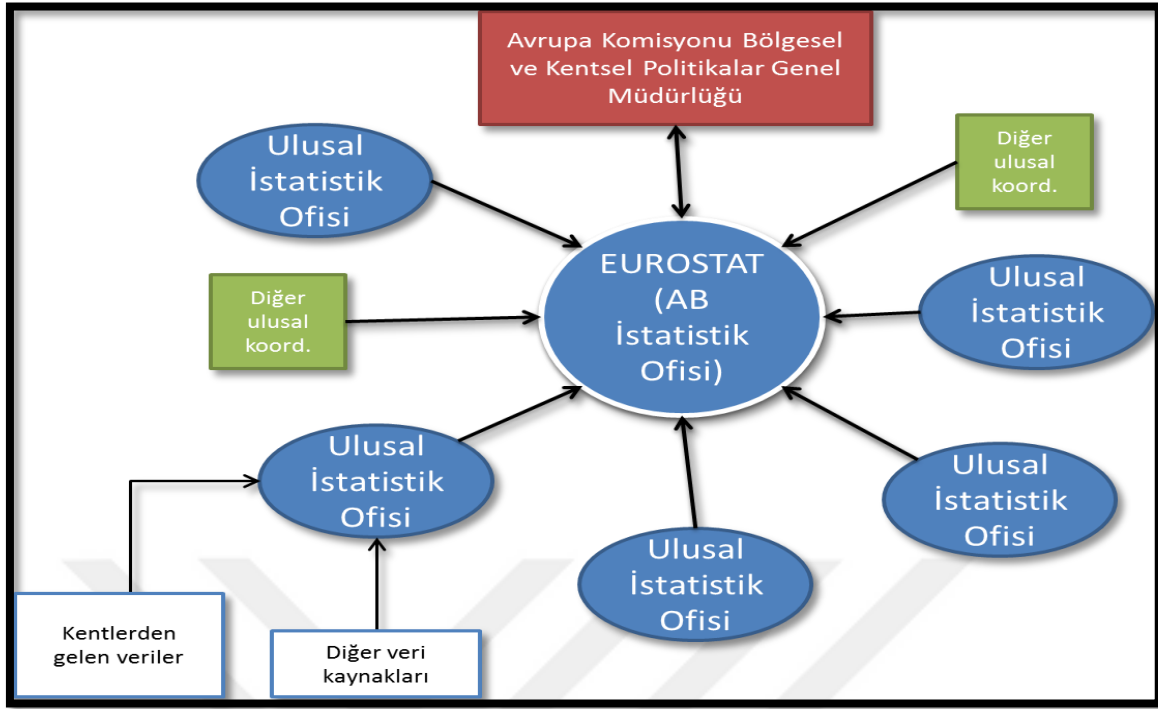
Avrupa Komisyonu Bölgesel ve Kentsel Politikalar Genel Müdürlüğü

Ulusal İstatistik Ofisi

Diğer ulusal koord.

EUROSTAT (AB İstatistik Ofisi)

Diğer ulusal koord.

Ulusal İstatistik Ofisi

Ulusal İstatistik Ofisi

Ulusal İstatistik Ofisi

Ulusal İstatistik Ofisi

Kentlerden gelen veriler

Diğer veri kaynakları